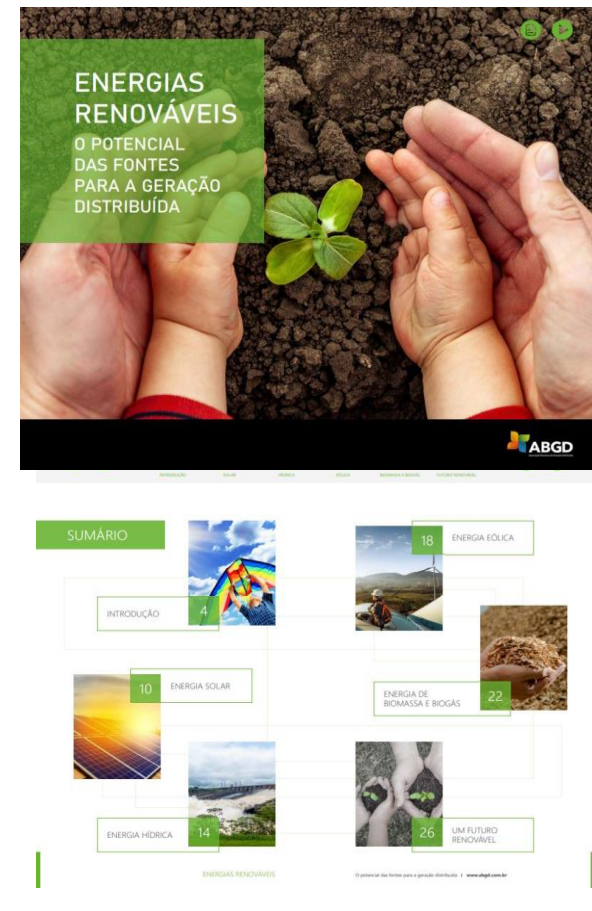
ENERGIAS RENOVÁVEIS

O POTENCIAL DAS FONTES PARA A GERAÇÃO DISTRIBUÍDA

ABGD

INTRODUÇÃO SOLAR HÍDRICA EÓLICA BIOMASSA E BIOGÁS FUTURO RENOVÁVEL

SUMÁRIO

INTRODUÇÃO 4

10 ENERGIA SOLAR

ENERGIA HÍDRICA 14

18 ENERGIA EÓLICA

ENERGIA DE BIOMASSA E BIOGÁS 22

26 UM FUTURO RENOVÁVEL

ENERGIAS RENOVÁVEIS

O potencial das fontes para a geração distribuída | www.abgd.com.br